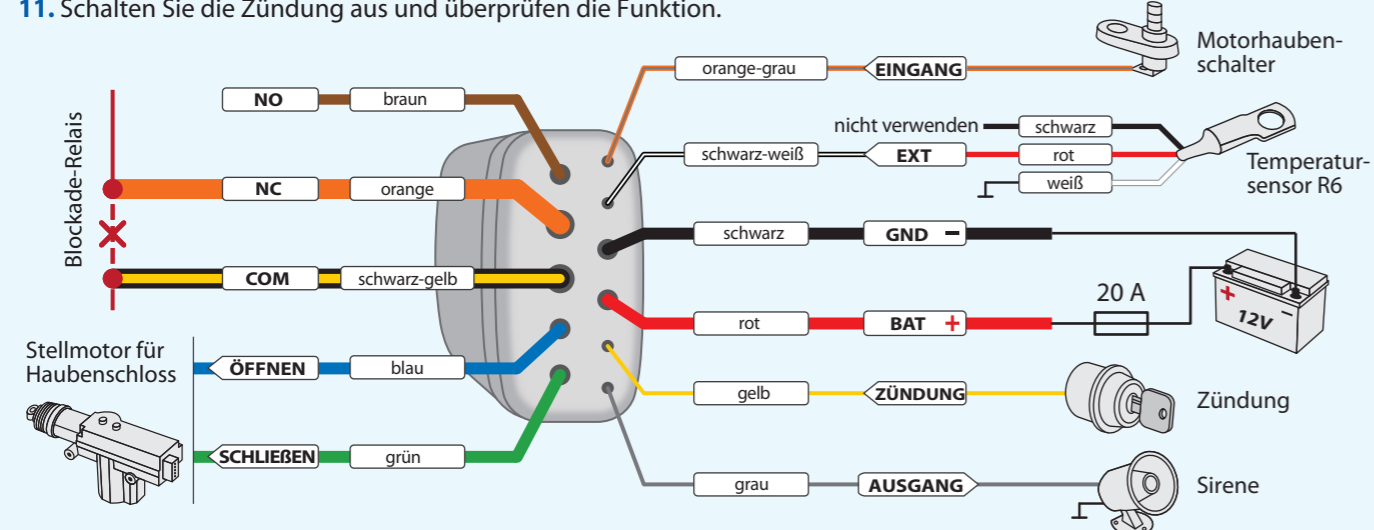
**11.** Schalten Sie die Zündung aus und überprüfen die Funktion.

Blockade-Relais

NO braun

NC orange

COM schwarz-gelb

Stellmotor für Haubenschloss

ÖFFNEN blau

SCHLIEẞEN grün

orange-grau EINGANG

Motorhaubenschalter

nicht verwenden schwarz

schwarz-weiß EXT rot

weiß

Temperatursensor R6

schwarz GND −

rot BAT +

20 A

12V

gelb ZÜNDUNG

Zündung

grau AUSGANG

Sirene